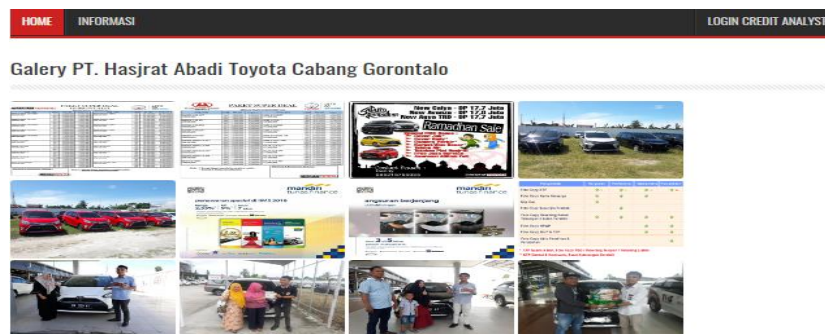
HOME INFORMASI LOGIN CREDIT ANALYST

Galery PT. Hasjrat Abadi Toyota Cabang Gorontalo

PAKET SUPER DEAL

PAKET SUPER DEAL

New Calya - DP 17,7 Juta
New Avanza - DP 17,0 Juta
New Agya TRD - DP 17,7 Juta
Ramadhan Sale

mandiri tunas finance

mandiri tunas finance

angsuran berjenjang